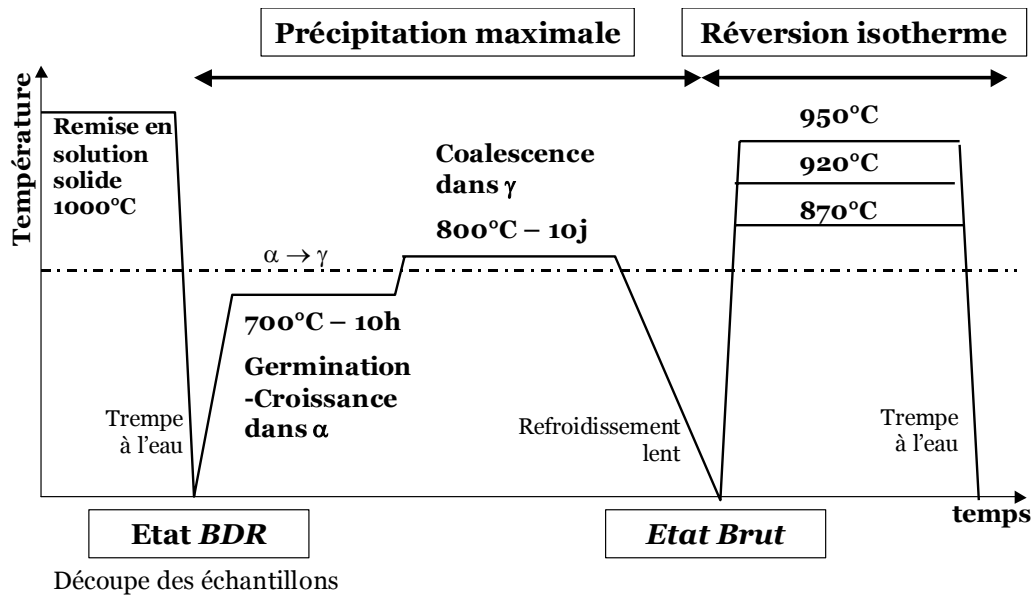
Précipitation maximale

Réversion isotherme

Température

Remise en solution solide 1000°C

Coalescence dans $\gamma$

800°C – 10j

950°C

920°C

870°C

$\alpha \rightarrow \gamma$

700°C – 10h

Germination -Croissance dans $\alpha$

Trempe à l'eau

Refroidissement lent

Trempe à l'eau

temps

Etat BDR

Etat Brut

Découpe des échantillons